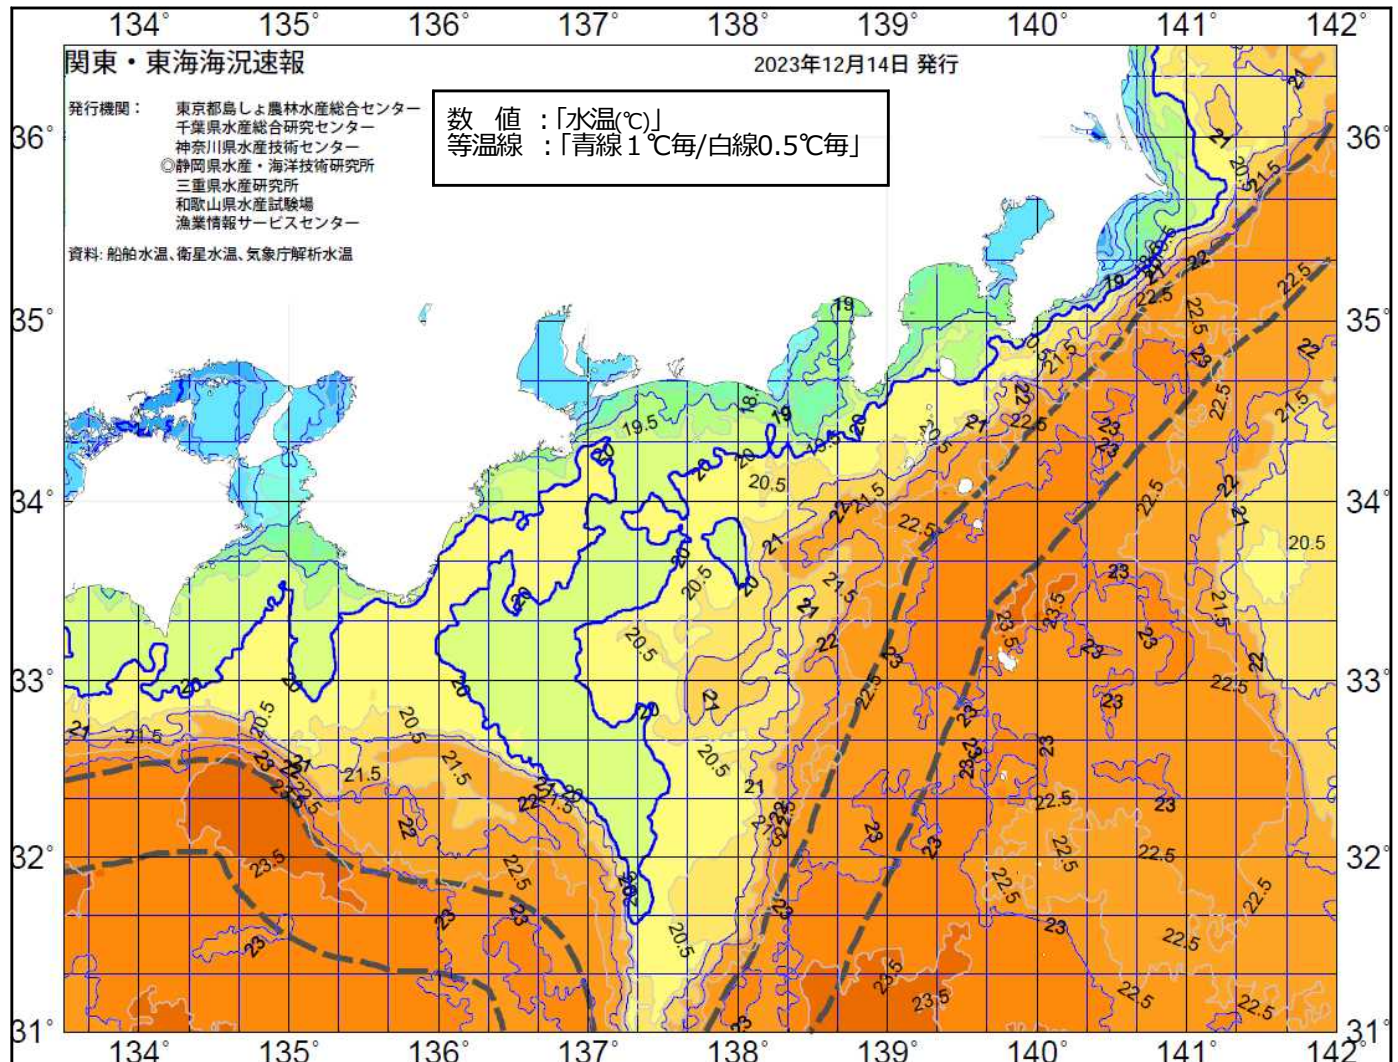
134° 135° 136° 137° 138° 139° 140° 141° 142°

関東・東海海況速報

2023年12月14日 発行

発行機関：
東京都島しょ農林水産総合センター
千葉県水産総合研究センター
神奈川県水産技術センター
◎静岡県水産・海洋技術研究所
三重県水産研究所
和歌山県水産試験場
漁業情報サービスセンター

資料：船舶水温、衛星水温、気象庁解析水温

数　値　:「水温(℃)」
等温線　:「青線１℃毎/白線0.5℃毎」

36° 35° 34° 33° 32° 31°

36° 35° 34° 33° 32° 31°

21 20.5 21.5 22 22.5 19 20 19.5 18.5 21 22.5 23 22.5 22 21.5 20.5 23 23.5 21 20 20.5 21.5 22 21 20.5 21 21.5 22 22.5 23 23.5 20 20.5 21 21.5 22 22.5 23 23.5 23 22.5 20.5 20 21 21.5 22 22.5 23 23.5 20.5 21 21.5 22 22.5 23 22.5 23 23 23.5 22.5 22.5 23 22.5 23.5 23 23.5 22.5 22.5 22.5

134° 135° 136° 137° 138° 139° 140° 141° 142°